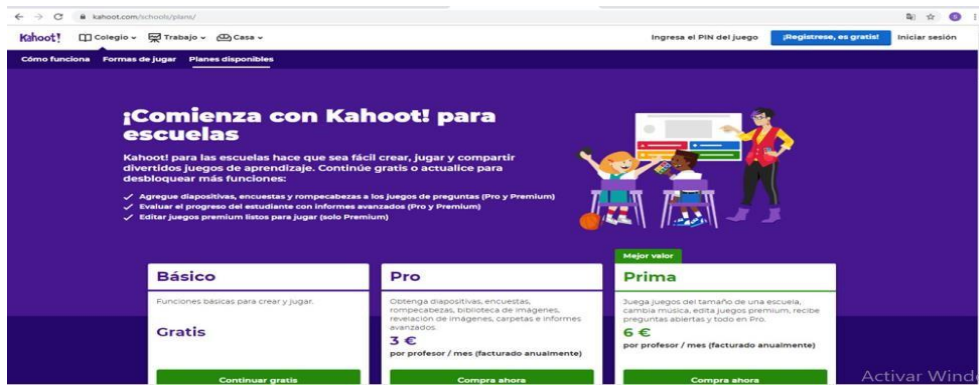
kahoot.com/schools/plans/

Kahoot! Colegio Trabajo Casa Ingresa el PIN del juego ¡Regístrese, es gratis! Iniciar sesión

Cómo funciona Formas de jugar Planes disponibles

¡Comienza con Kahoot! para escuelas

Kahoot! para las escuelas hace que sea fácil crear, jugar y compartir divertidos juegos de aprendizaje. Continúe gratis o actualice para desbloquear más funciones:

Agregue diapositivas, encuestas y rompecabezas a los juegos de preguntas (Pro y Premium)
Evaluar el progreso del estudiante con informes avanzados (Pro y Premium)
Editar juegos premium listos para jugar (solo Premium)

Mejor valor

Básico
Funciones básicas para crear y jugar.
Gratis
Continuar gratis

Pro
Obtenga diapositivas, encuestas, rompecabezas, biblioteca de imágenes, revelación de imágenes, carpetas e informes avanzados.
3 €
por profesor / mes (facturado anualmente)
Compra ahora

Prima
Juega juegos del tamaño de una escuela, cambia música, edita juegos premium, recibe preguntas abiertas y todo en Pro.
6 €
por profesor / mes (facturado anualmente)
Compra ahora

Activar Wind